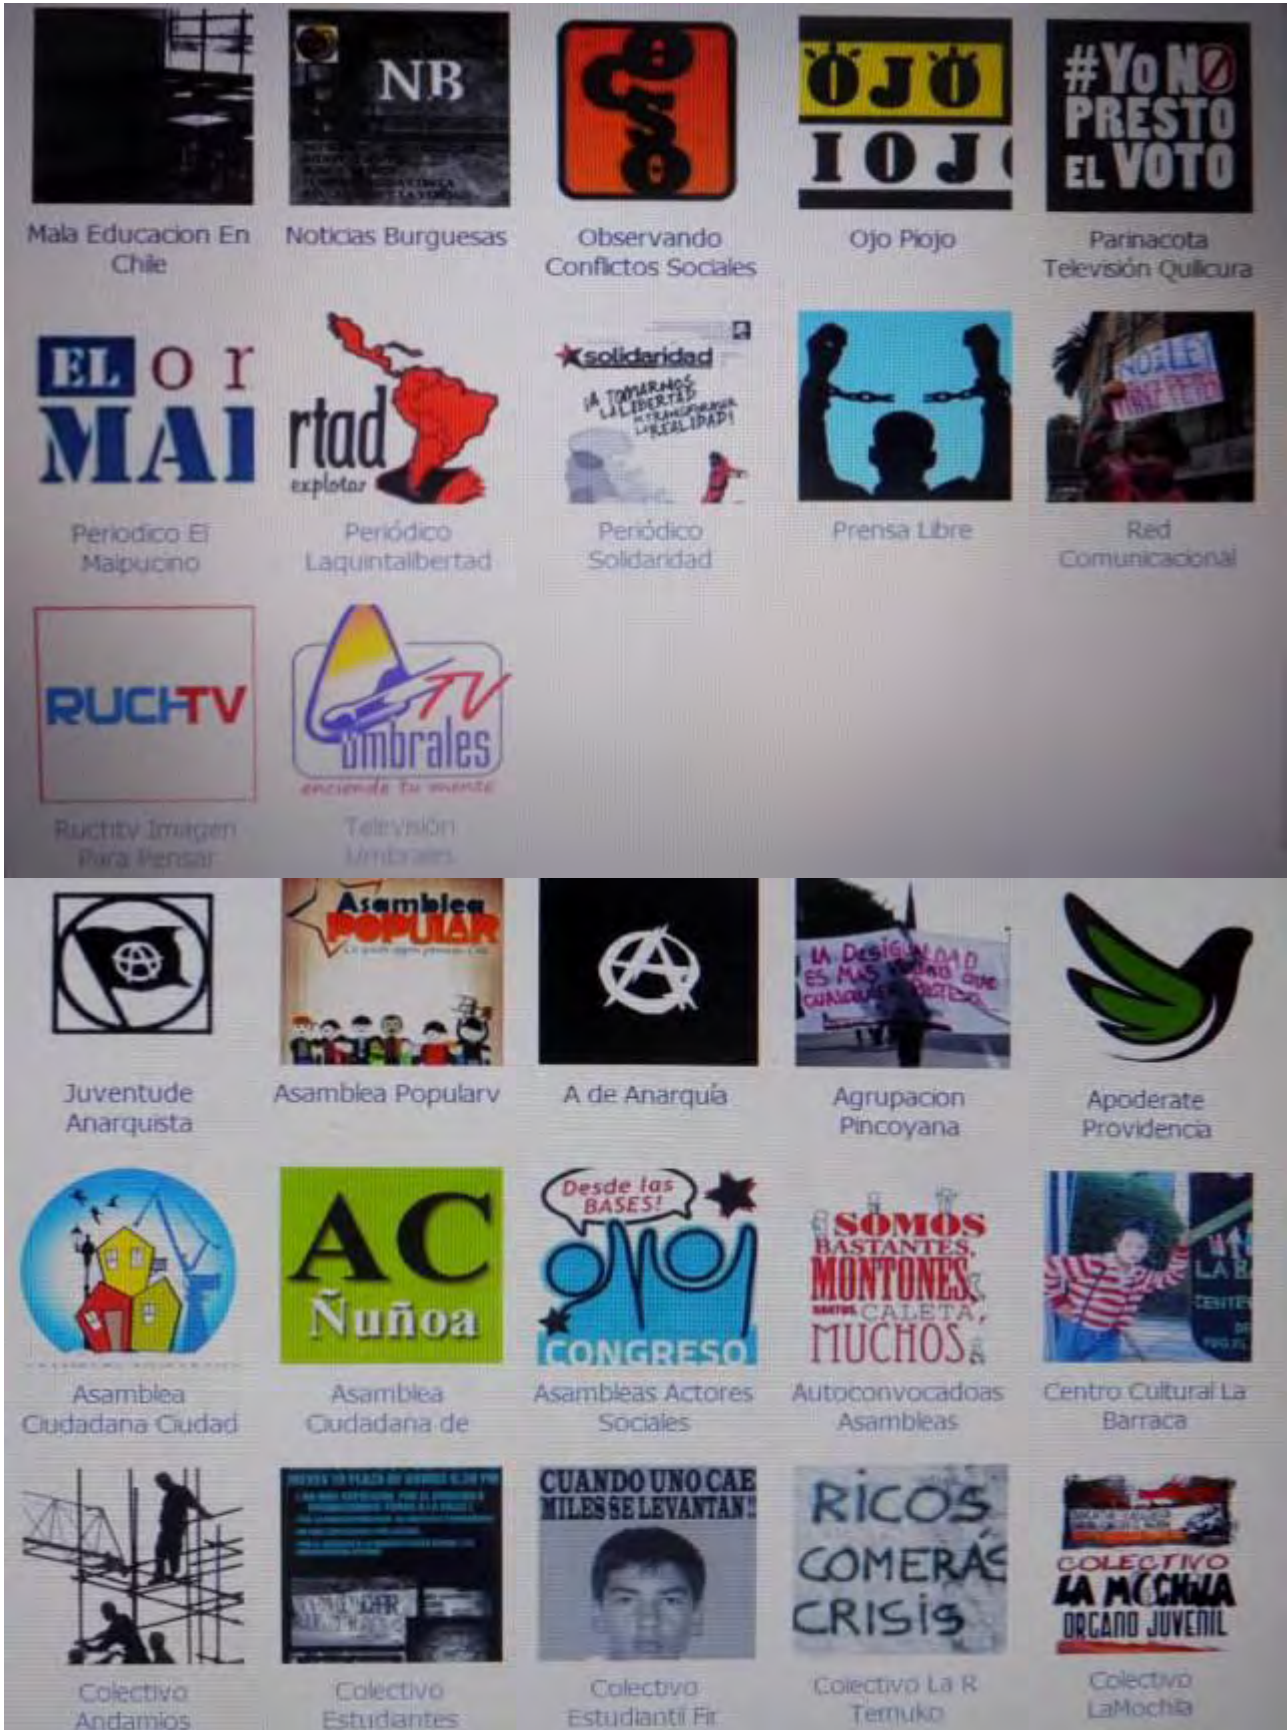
NB

Mala Educacion En Chile

Noticias Burguesas

Observando Conflictos Sociales

ÖJÖ IOJ

Ojo Piojo

#YoNo PRESTO EL VOTO

Parinacota Televisión Quilicura

EL or MAI

Periodico El Maipucino

rtad explotar

Periódico Laquintalibertad

solidaridad ¡A TOMARNOS LA LIBERTAD Y TRANSFORMAR LA REALIDAD!

Periódico Solidaridad

Prensa Libre

Red Comunicacional

RUCHTV

Ruchtv Imagen Para Pensar

TV umbrales enciende tu mente

Television Umbrales

Juventude Anarquista

Asamblea POPULAR

Asamblea Popularv

A de Anarquía

LA DESIGUALDAD ES MAS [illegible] QUE CUALQUIER PROTESTA

Agrupacion Pincoyana

Apoderate Providencia

Asamblea Ciudadana Ciudad

AC Ñuñoa

Asamblea Ciudadana de

Desde las BASES! CONGRESO

Asambleas Actores Sociales

SOMOS BASTANTES, MONTONES, CALETA, MUCHOS

Autoconvocadoas Asambleas

LA R CENTR

Centro Cultural La Barraca

Colectivo Andamios

Colectivo Estudiantes

CUANDO UNO CAE MILES SE LEVANTAN!!

Colectivo Estudiantil Fir

RICOS COMERÁS CRISIS

Colectivo La R Temuko

COLECTIVO LA MOCHILA ORGANO JUVENIL

Colectivo LaMochila